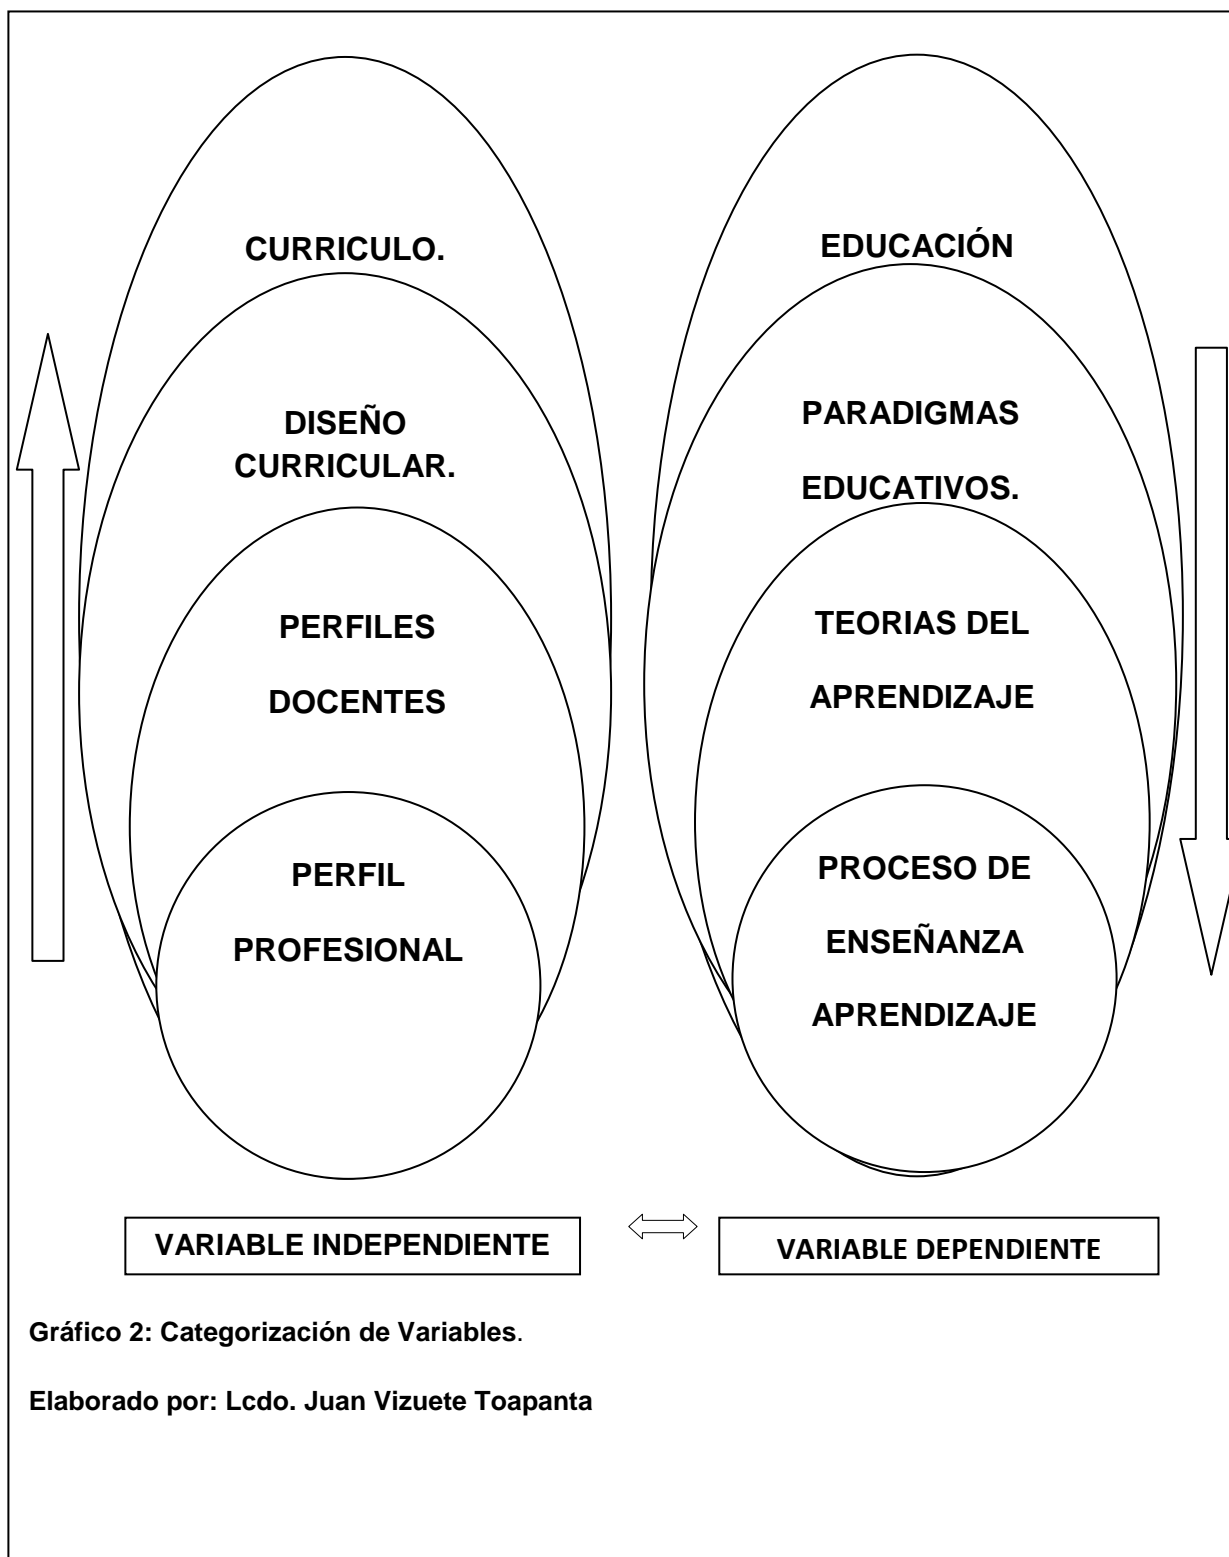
CURRICULO.

DISEÑO CURRICULAR.

PERFILES DOCENTES

PERFIL PROFESIONAL

EDUCACIÓN

PARADIGMAS EDUCATIVOS.

TEORIAS DEL APRENDIZAJE

PROCESO DE ENSEÑANZA APRENDIZAJE

VARIABLE INDEPENDIENTE

VARIABLE DEPENDIENTE

Gráfico 2: Categorización de Variables.

Elaborado por: Lcdo. Juan Vizuete Toapanta